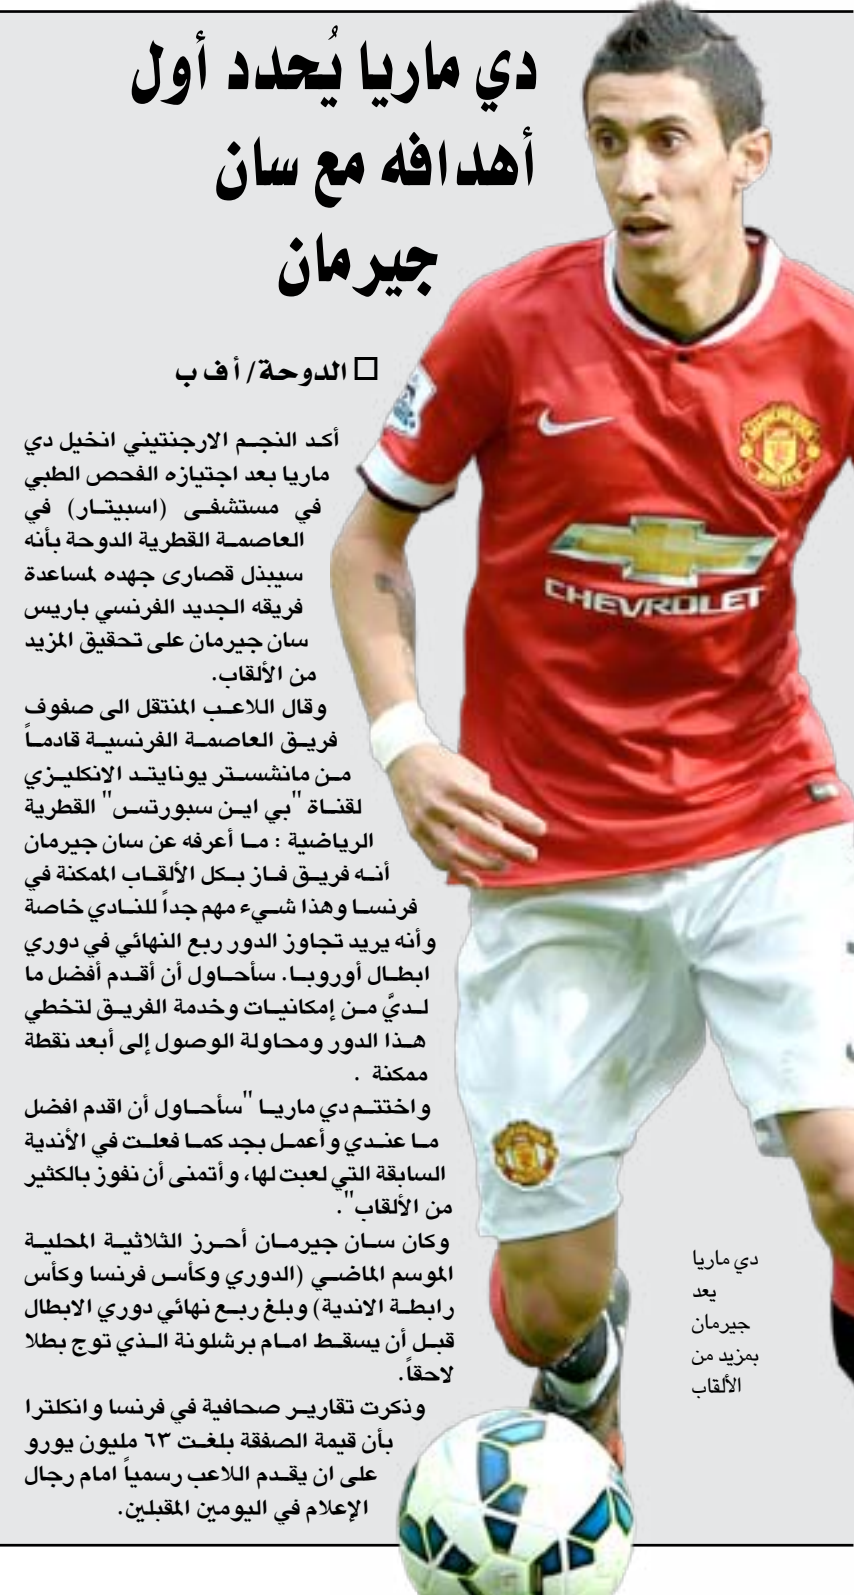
دي ماريا يُحدد أول أهدافه مع سان جيرمان

□ الدوحة/ أ ف ب

أكد النجم الارجنتيني انخيل دي ماريا بعد اجتيازه الفحص الطبي في مستشفى (اسبيتار) في العاصمة القطرية الدوحة بأنه سيبذل قصارى جهده لمساعدة فريقه الجديد الفرنسي باريس سان جيرمان على تحقيق المزيد من الألقاب.

وقال اللاعب المنتقل الى صفوف فريق العاصمة الفرنسية قادماً من مانشستر يونايتد الانكليزي لقناة "بي اين سبورتس" القطرية الرياضية : ما أعرفه عن سان جيرمان أنه فريق فاز بكل الألقاب الممكنة في فرنسا وهذا شيء مهم جداً للنادي خاصة وأنه يريد تجاوز الدور ربع النهائي في دوري ابطال أوروبا. سأحاول أن أقدم أفضل ما لديَّ من إمكانيات وخدمة الفريق لتخطي هذا الدور ومحاولة الوصول إلى أبعد نقطة ممكنة .

واختتم دي ماريا "سأحاول أن اقدم افضل ما عندي وأعمل بجد كما فعلت في الأندية السابقة التي لعبت لها، وأتمنى أن نفوز بالكثير من الألقاب".

وكان سان جيرمان أحرز الثلاثية المحلية الموسم الماضي (الدوري وكأس فرنسا وكأس رابطة الاندية) وبلغ ربع نهائي دوري الابطال قبل أن يسقط امام برشلونة الذي توج بطلا لاحقاً.

وذكرت تقارير صحافية في فرنسا وانكلترا بأن قيمة الصفقة بلغت ٦٣ مليون يورو على ان يقدم اللاعب رسمياً امام رجال الإعلام في اليومين المقبلين.

دي ماريا يعد جيرمان بمزيد من الألقاب

CHEVROLET